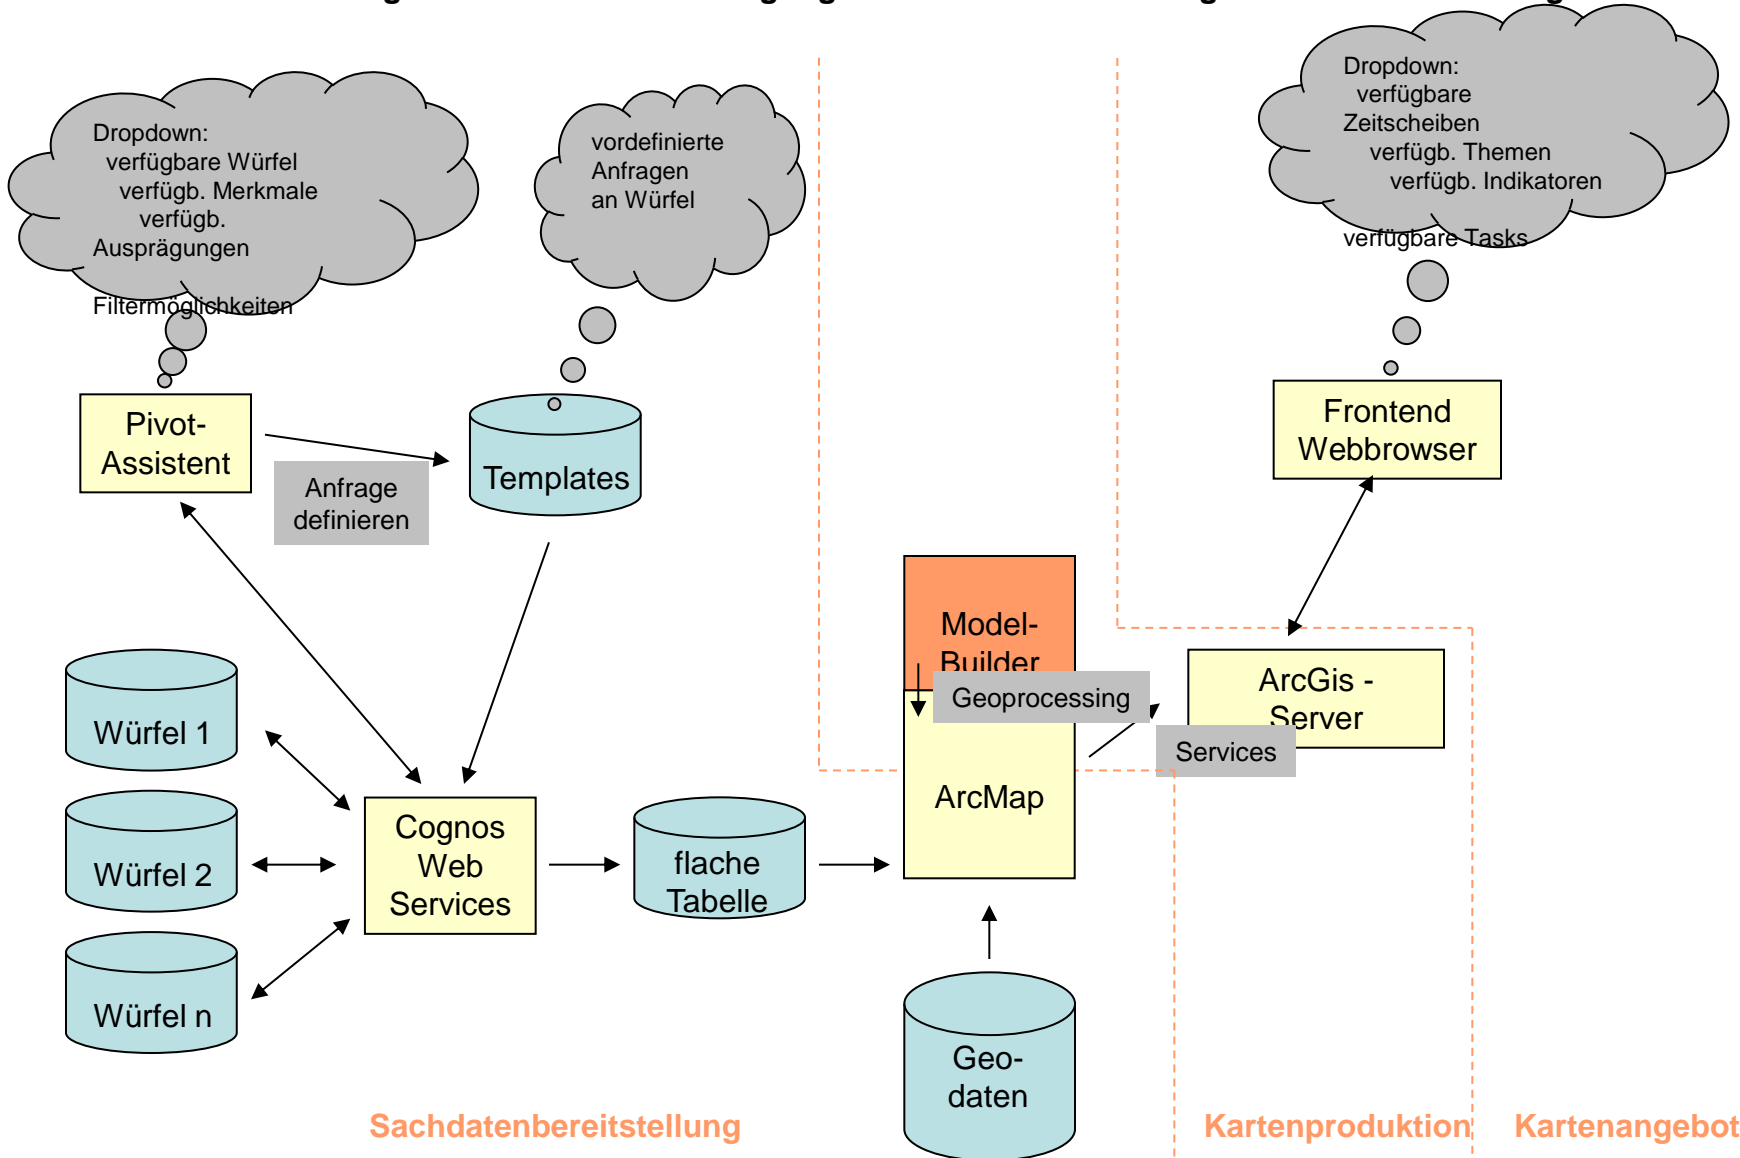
Dropdown:
verfügbare Würfel
verfügb. Merkmale
verfügb.
Ausprägungen
Filtermöglichkeiten

vordefinierte Anfragen an Würfel

Dropdown:
verfügbare Zeitscheiben
verfügb. Themen
verfügb. Indikatoren
verfügbare Tasks

Pivot-Assistent

Anfrage definieren

Templates

Frontend Webbrowser

Model-Builder

Geoprocessing

ArcGis - Server

Services

ArcMap

Würfel 1

Würfel 2

Würfel n

Cognos Web Services

flache Tabelle

Geo-daten

Sachdatenbereitstellung

Kartenproduktion

Kartenangebot